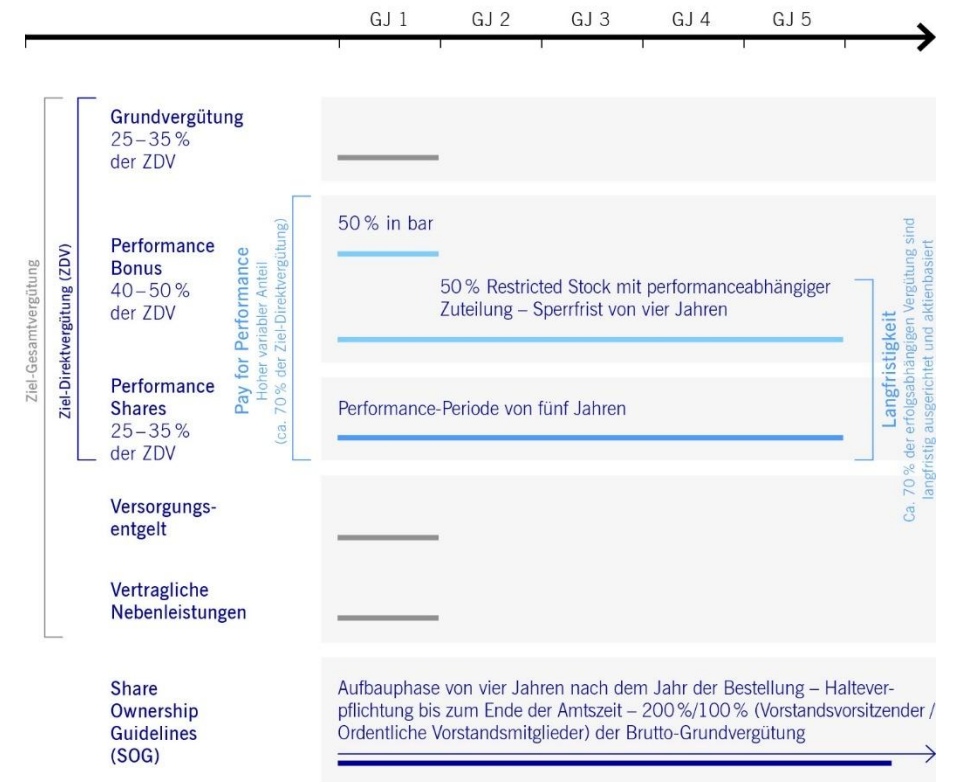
GJ 1 GJ 2 GJ 3 GJ 4 GJ 5

Ziel-Gesamtvergütung

Ziel-Direktvergütung (ZDV)

Grundvergütung
25 – 35 %
der ZDV

Performance
Bonus
40 – 50 %
der ZDV

Pay for Performance
Hoher variabler Anteil
(ca. 70 % der Ziel-Direktvergütung)

50 % in bar

50 % Restricted Stock mit performanceabhängiger Zuteilung – Sperrfrist von vier Jahren

Performance
Shares
25 – 35 %
der ZDV

Performance-Periode von fünf Jahren

Langfristigkeit
Ca. 70 % der erfolgsabhängigen Vergütung sind langfristig ausgerichtet und aktienbasiert

Versorgungsentgelt

Vertragliche
Nebenleistungen

Share
Ownership
Guidelines
(SOG)

Aufbauphase von vier Jahren nach dem Jahr der Bestellung – Halteverpflichtung bis zum Ende der Amtszeit – 200 %/100 % (Vorstandsvorsitzender / Ordentliche Vorstandsmitglieder) der Brutto-Grundvergütung